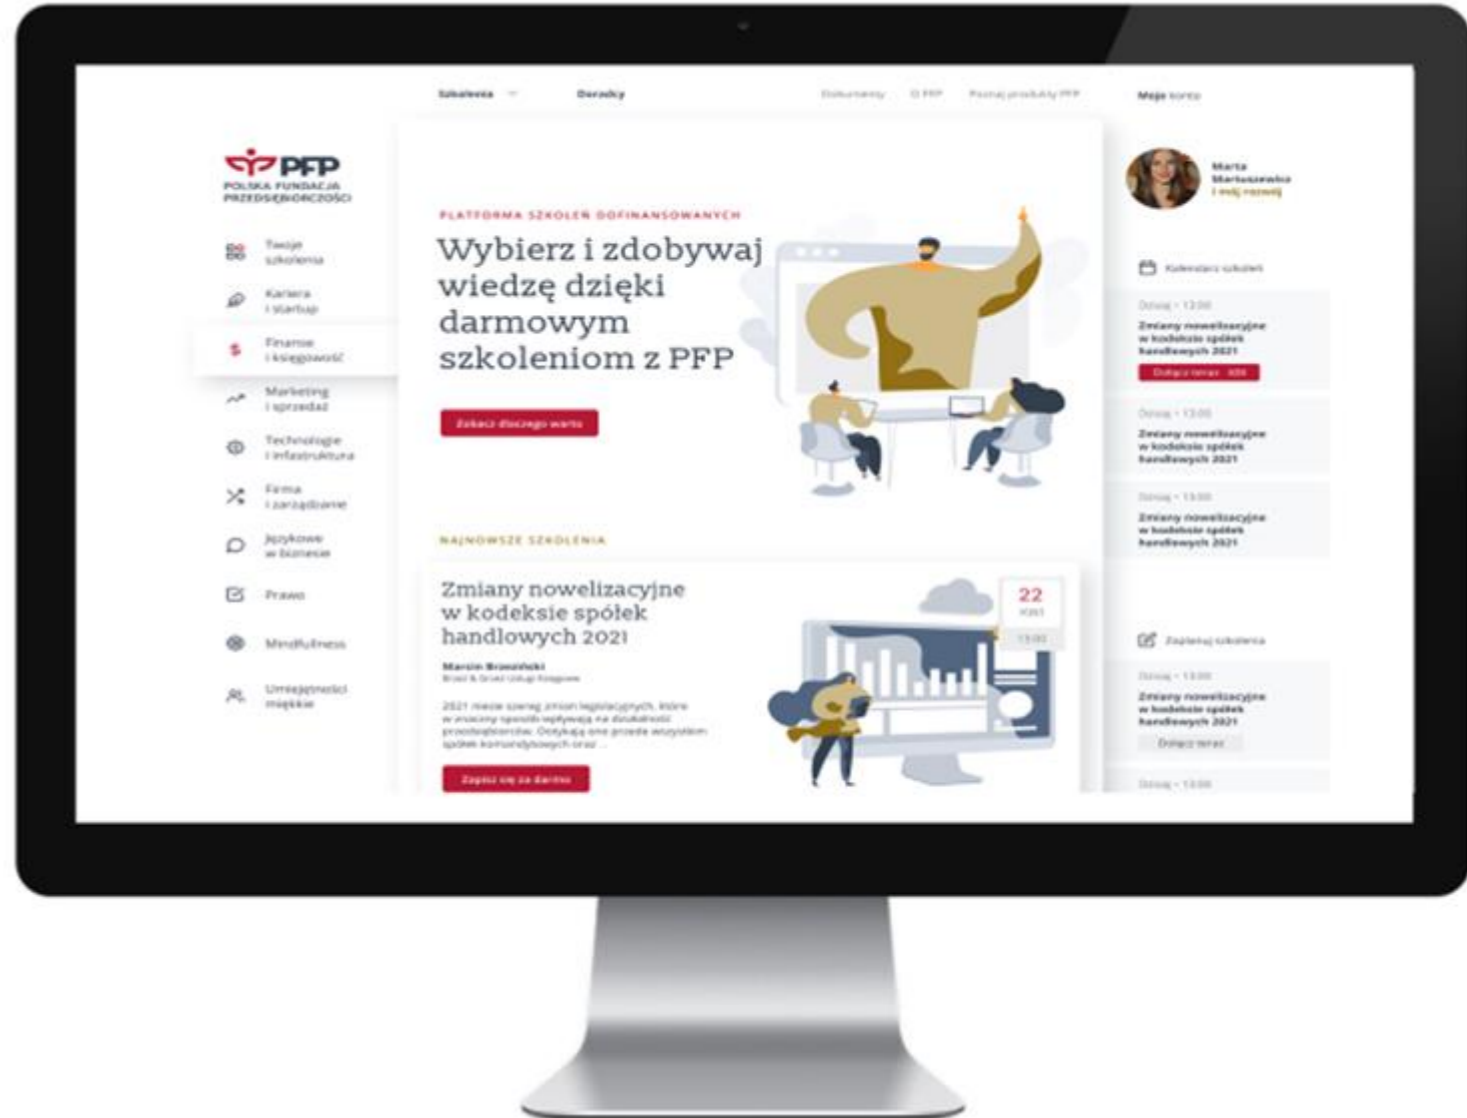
Szkolenia Doradcy Dokumenty O PFP Poznaj produkty PFP Moje konto

PFP
POLSKA FUNDACJA PRZEDSIĘBIORCZOŚCI

Twoje szkolenia
Kariera i startup
Finanse i księgowość
Marketing i sprzedaż
Technologie i infrastruktura
Firma i zarządzanie
Językowe w biznesie
Prawo
Mindfulness
Umiejętności miękkie

PLATFORMA SZKOLEŃ DOFINANSOWANYCH

Wybierz i zdobywaj wiedzę dzięki darmowym szkoleniom z PFP

Zobacz dlaczego warto

NAJNOWSZE SZKOLENIA

Zmiany nowelizacyjne w kodeksie spółek handlowych 2021

Marcin Brzeziński
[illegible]

2021 niesie szereg zmian legislacyjnych, które w znaczny sposób wpływają na działalność przedsiębiorców. Dotykają one przede wszystkim spółek komandytowych oraz ...

Zapisz się za darmo

22
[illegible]
13:00

Marta Matuszewska
I mój rozwój

Kalendarz szkoleń

Dzisiaj • 13:00
Zmiany nowelizacyjne w kodeksie spółek handlowych 2021
Dołącz teraz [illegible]

Dzisiaj • 13:00
Zmiany nowelizacyjne w kodeksie spółek handlowych 2021

Dzisiaj • 13:00
Zmiany nowelizacyjne w kodeksie spółek handlowych 2021

Zaplanuj szkolenia

Dzisiaj • 13:00
Zmiany nowelizacyjne w kodeksie spółek handlowych 2021
Dołącz teraz

Dzisiaj • 13:00